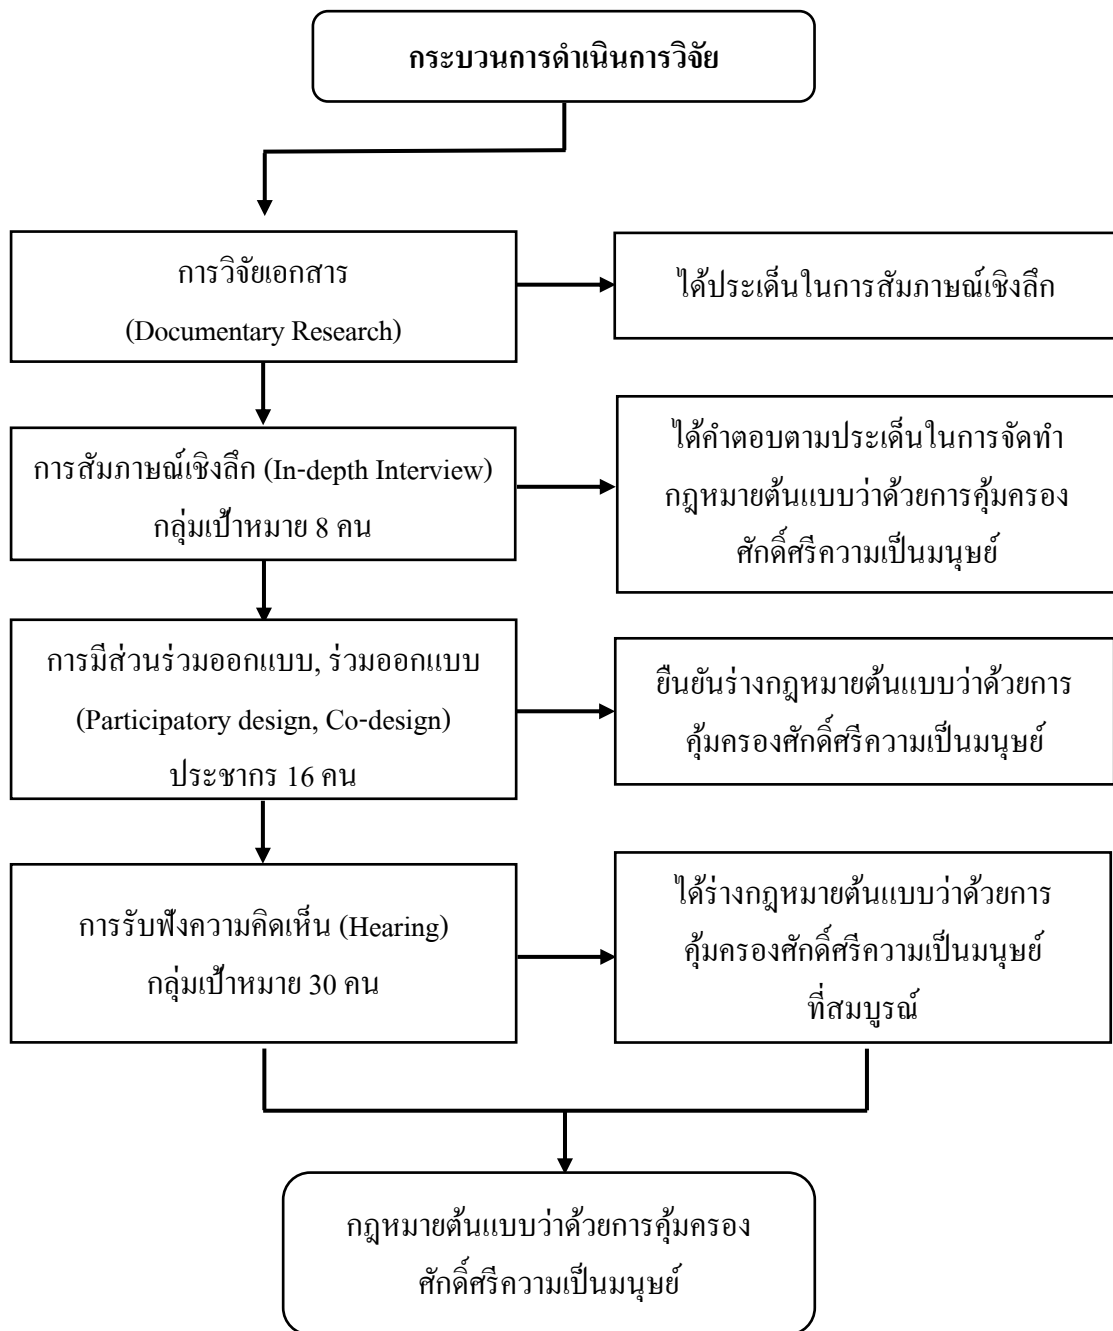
กระบวนการดำเนินการวิจัย

การวิจัยเอกสาร
(Documentary Research)

ได้ประเด็นในการสัมภาษณ์เชิงลึก

การสัมภาษณ์เชิงลึก (In-depth Interview)
กลุ่มเป้าหมาย 8 คน

ได้คำตอบตามประเด็นในการจัดทำกฎหมายต้นแบบว่าด้วยการคุ้มครองศักดิ์ศรีความเป็นมนุษย์

การมีส่วนร่วมออกแบบ, ร่วมออกแบบ
(Participatory design, Co-design)
ประชากร 16 คน

ยืนยันร่างกฎหมายต้นแบบว่าด้วยการคุ้มครองศักดิ์ศรีความเป็นมนุษย์

การรับฟังความคิดเห็น (Hearing)
กลุ่มเป้าหมาย 30 คน

ได้ร่างกฎหมายต้นแบบว่าด้วยการคุ้มครองศักดิ์ศรีความเป็นมนุษย์ที่สมบูรณ์

กฎหมายต้นแบบว่าด้วยการคุ้มครองศักดิ์ศรีความเป็นมนุษย์